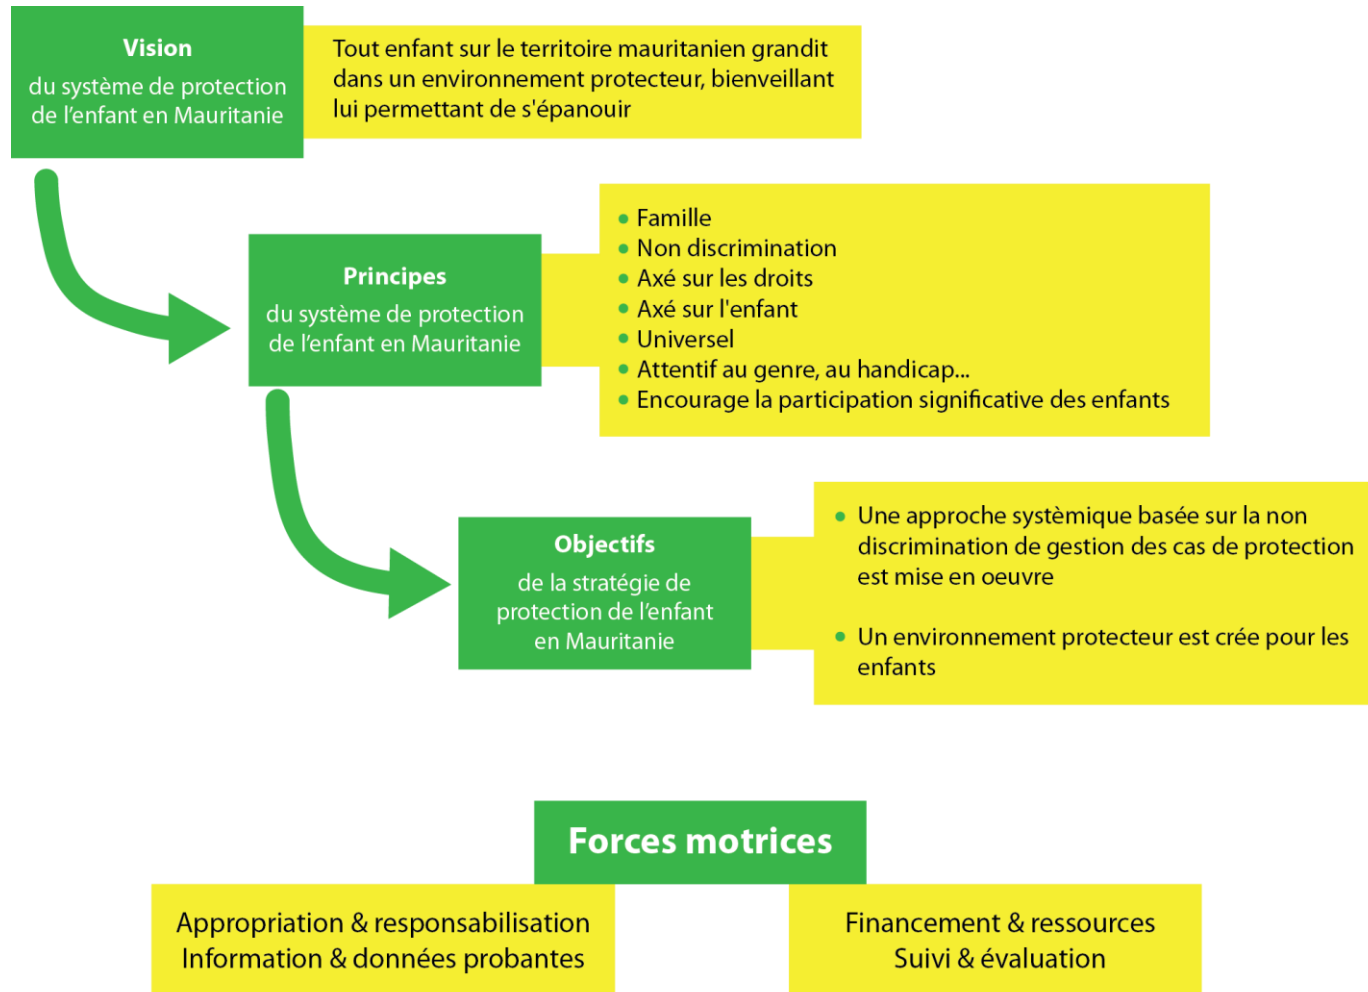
Vision
du système de protection de l'enfant en Mauritanie

Tout enfant sur le territoire mauritanien grandit dans un environnement protecteur, bienveillant lui permettant de s'épanouir

Principes
du système de protection de l'enfant en Mauritanie

- Famille
- Non discrimination
- Axé sur les droits
- Axé sur l'enfant
- Universel
- Attentif au genre, au handicap...
- Encourage la participation significative des enfants

Objectifs
de la stratégie de protection de l'enfant en Mauritanie

- Une approche systèmique basée sur la non discrimination de gestion des cas de protection est mise en oeuvre
- Un environnement protecteur est crée pour les enfants

Forces motrices

Appropriation & responsabilisation
Information & données probantes

Financement & ressources
Suivi & évaluation